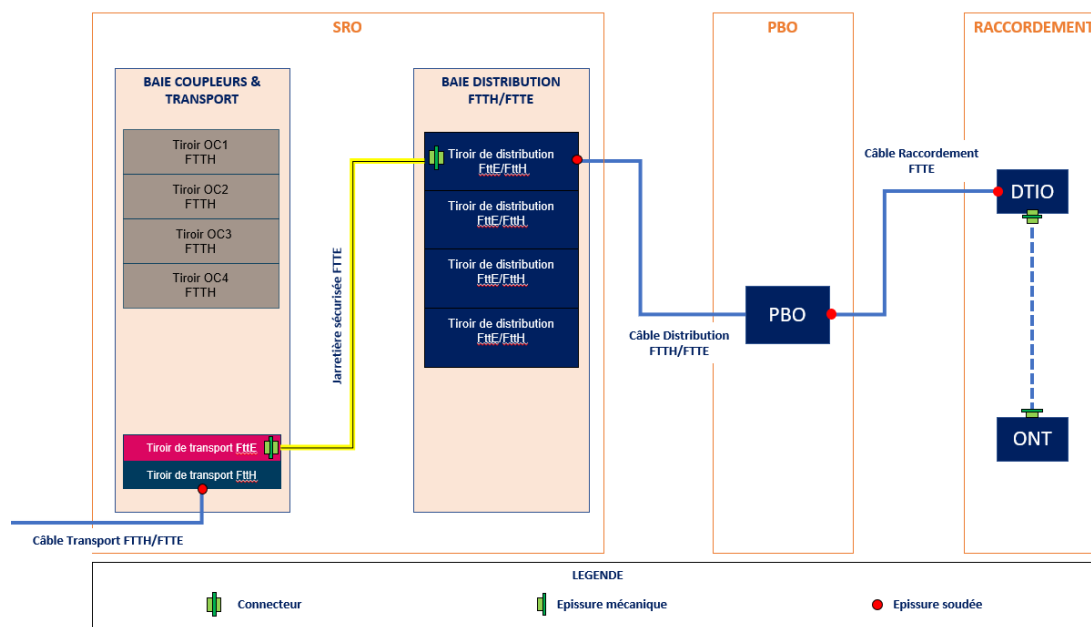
SRO

PBO

RACCORDEMENT

BAIE COUPLEURS & TRANSPORT

Tiroir OC1 FTTH

Tiroir OC2 FTTH

Tiroir OC3 FTTH

Tiroir OC4 FTTH

Tiroir de transport FttE

Tiroir de transport FttH

Jarretière sécurisée FTTE

BAIE DISTRIBUTION FTTH/FTTE

Tiroir de distribution FttE/FttH

Tiroir de distribution FttE/FttH

Tiroir de distribution FttE/FttH

Tiroir de distribution FttE/FttH

Câble Distribution FTTH/FTTE

PBO

Câble Raccordement FTTE

DTIO

ONT

Câble Transport FTTH/FTTE

LEGENDE

Connecteur

Epissure mécanique

Epissure soudée